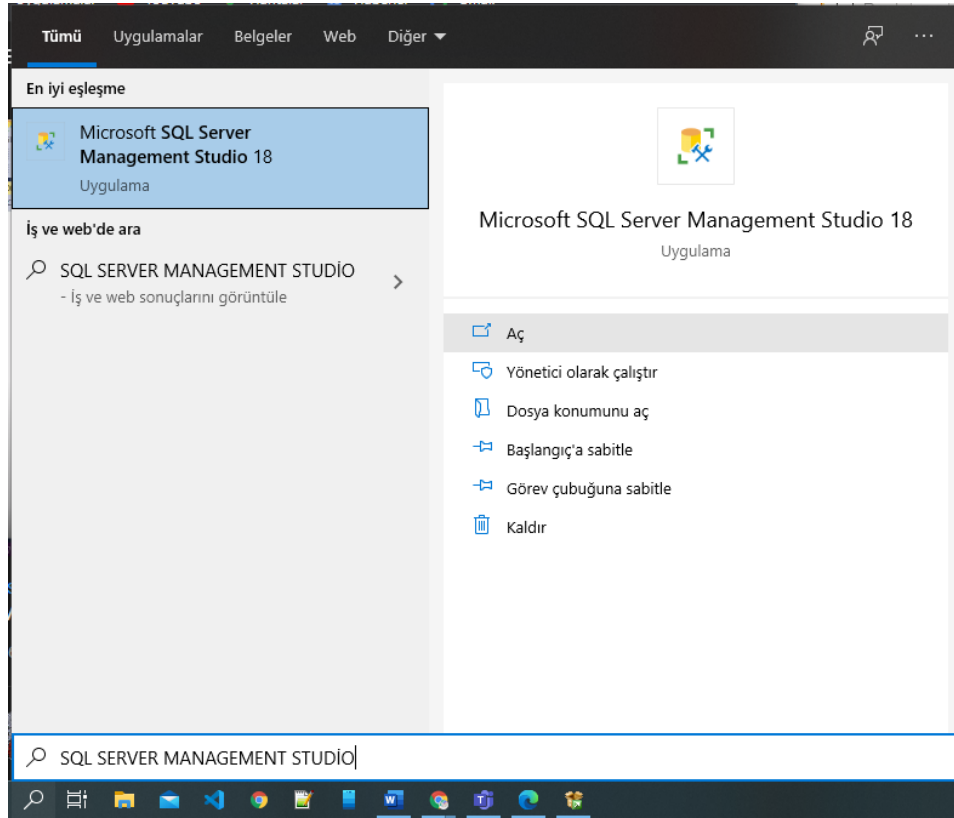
Tümü Uygulamalar Belgeler Web Diğer

En iyi eşleşme

Microsoft SQL Server Management Studio 18
Uygulama

İş ve web'de ara

SQL SERVER MANAGEMENT STUDİO
- İş ve web sonuçlarını görüntüle

Microsoft SQL Server Management Studio 18
Uygulama

Aç
Yönetici olarak çalıştır
Dosya konumunu aç
Başlangıç'a sabitle
Görev çubuğuna sabitle
Kaldır

SQL SERVER MANAGEMENT STUDİO